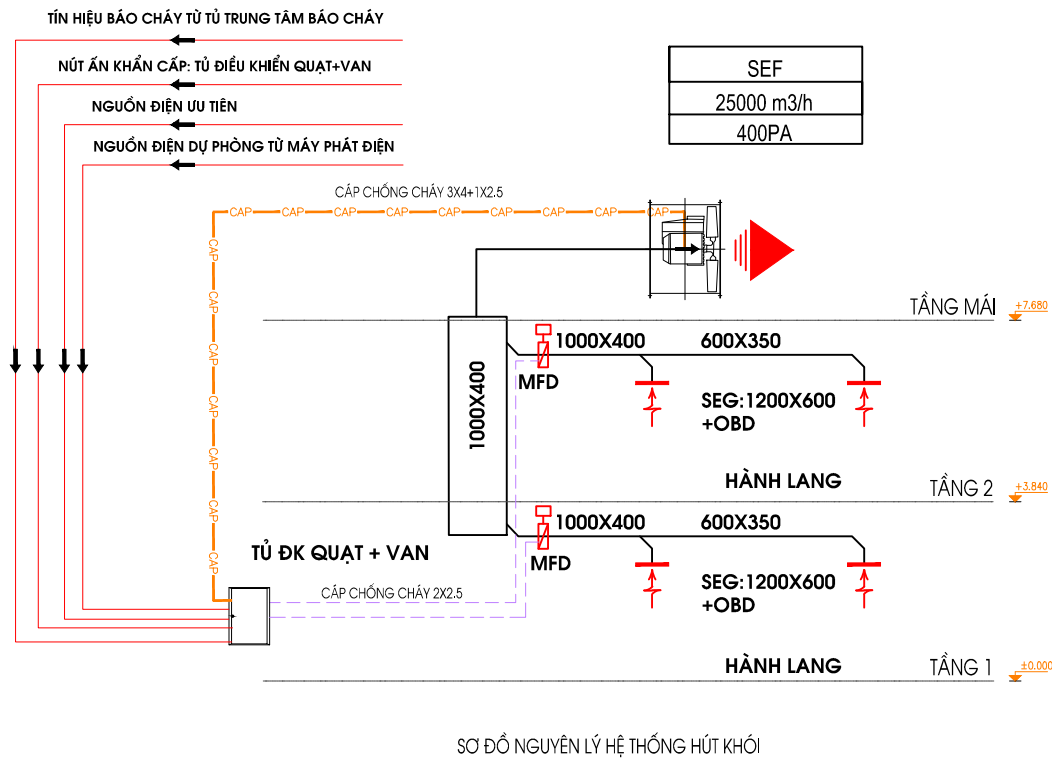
TÍN HIỆU BÁO CHÁY TỪ TỦ TRUNG TÂM BÁO CHÁY

NÚT ẤN KHẨN CẤP: TỦ ĐIỀU KHIỂN QUẠT+VAN

NGUỒN ĐIỆN ƯU TIÊN

NGUỒN ĐIỆN DỰ PHÒNG TỪ MÁY PHÁT ĐIỆN

| SEF |
|---|
| 25000 m3/h |
| 400PA |

CÁP CHỐNG CHÁY 3X4+1X2.5

CAP CAP CAP CAP CAP CAP CAP CAP CAP

CAP CAP CAP CAP CAP CAP CAP

TẦNG MÁI +7.680

1000X400

1000X400 600X350

MFD

SEG:1200X600 +OBD

HÀNH LANG

TẦNG 2 +3.840

1000X400 600X350

TỦ ĐK QUẠT + VAN

MFD

CÁP CHỐNG CHÁY 2X2.5

SEG:1200X600 +OBD

HÀNH LANG

TẦNG 1 ±0.000

SƠ ĐỒ NGUYÊN LÝ HỆ THỐNG HÚT KHÓI